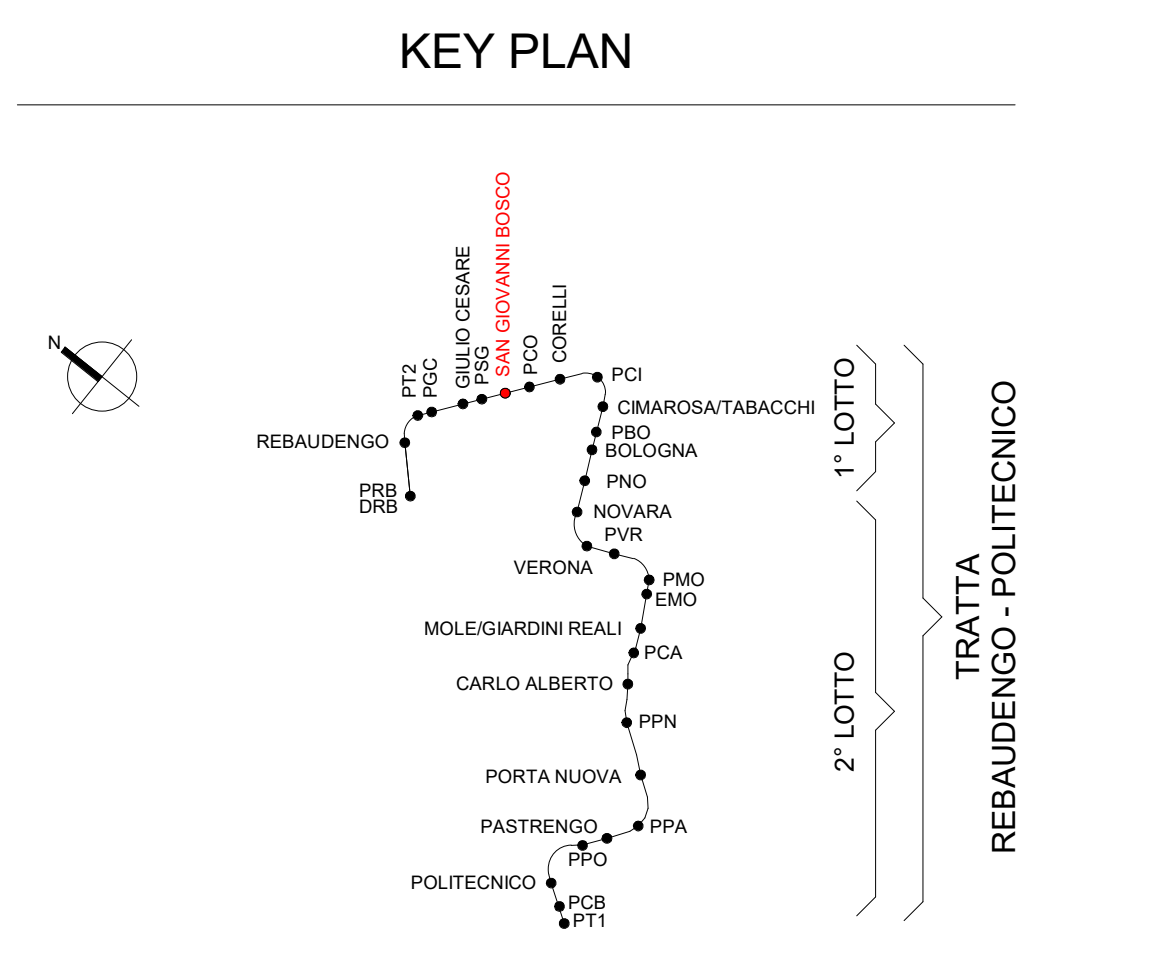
KEY PLAN

N

PT2
PGC
GIULIO CESARE
PSG
SAN GIOVANNI BOSCO
PCO
CORELLI
PCI
REBAUDENGO
CIMAROSA/TABACCHI
PBO
BOLOGNA
PRB
DRB
PNO
NOVARA
PVR
VERONA
PMO
EMO
MOLE/GIARDINI REALI
PCA
CARLO ALBERTO
PPN
PORTA NUOVA
PASTRENGO
PPA
PPO
POLITECNICO
PCB
PT1

1° LOTTO
2° LOTTO
TRATTA
REBAUDENGO - POLITECNICO